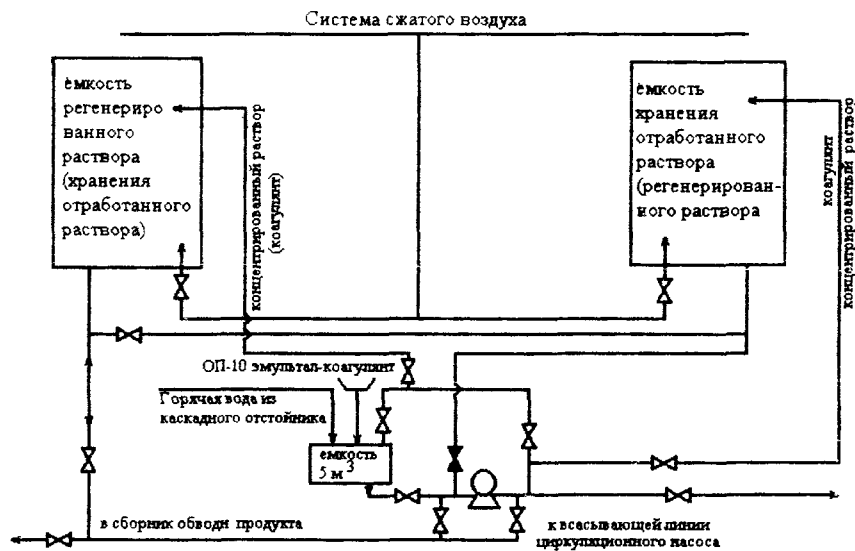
Система сжатого воздуха

ёмкость регенерированного раствора (хранения отработанного раствора)

концентрированный раствор (коагулянт)

ёмкость хранения отработанного раствора (регенерированного раствора

коагулянт концентрированный раствор

ОП-10 эмультал-коагулянт

Горячая вода из каскадного отстойника

ёмкость 5 м$^3$

в сборник обводн продукта

к всасывающей линии циркуляционного насоса